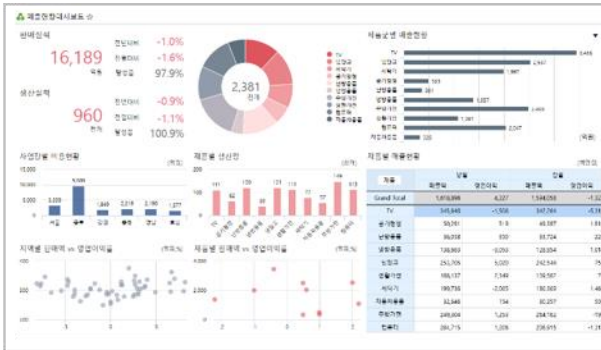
제조현황대시보드 ☆

판매실적
16,189 억원
전년대비 -1.0%
전월대비 -1.6%
달성율 97.9%

생산실적
960 천개
전년대비 -0.9%
전월대비 -1.1%
달성율 100.9%

2,381 천개

TV
김치냉장고
세탁기
공기청정기
냉장고
냉방용품
난방용품
생활가전
주방가전
청소기
제습용품

제품군별 매출현황

TV
김치냉장고
세탁기
공기청정기
냉장고
냉방용품
난방용품
생활가전
주방가전
청소기
제습용품

사업장별 비용현황 (억원)
10,000
5,000
0

제품별 생산현황 (천개)
200
100
0

제조별 재품현황 (억원)

| 제품 | 판매액 | 영업이익 | 판매액 | 영업이익 |
|---|---|---|---|---|
| Grand Total | 1,616,898 | 4,327 | 1,594,058 | -1,32 |
| TV | 345,848 | -1,558 | 347,264 | -5,1 |
| 공기청정기 | 50,261 | 518 | 48,587 | |
| 냉방용품 | 36,038 | 520 | 33,724 | |
| 냉장용품 | 128,863 | -3,050 | 128,054 | |
| 난방용품 | 253,705 | 5,020 | 242,549 | |
| 생활가전 | 185,137 | 7,749 | 139,567 | |
| 세탁기 | 199,735 | -2,085 | 180,503 | |
| 제습용품 | 32,946 | 154 | 30,257 | |
| 주방가전 | 249,604 | 1,234 | 249,042 | |
| 청소기 | 284,715 | 1,208 | 238,615 | |

지역별 판매액 vs 영업이익율 (억원,%)

제품별 판매액 vs 영업이익율 (억원,%)